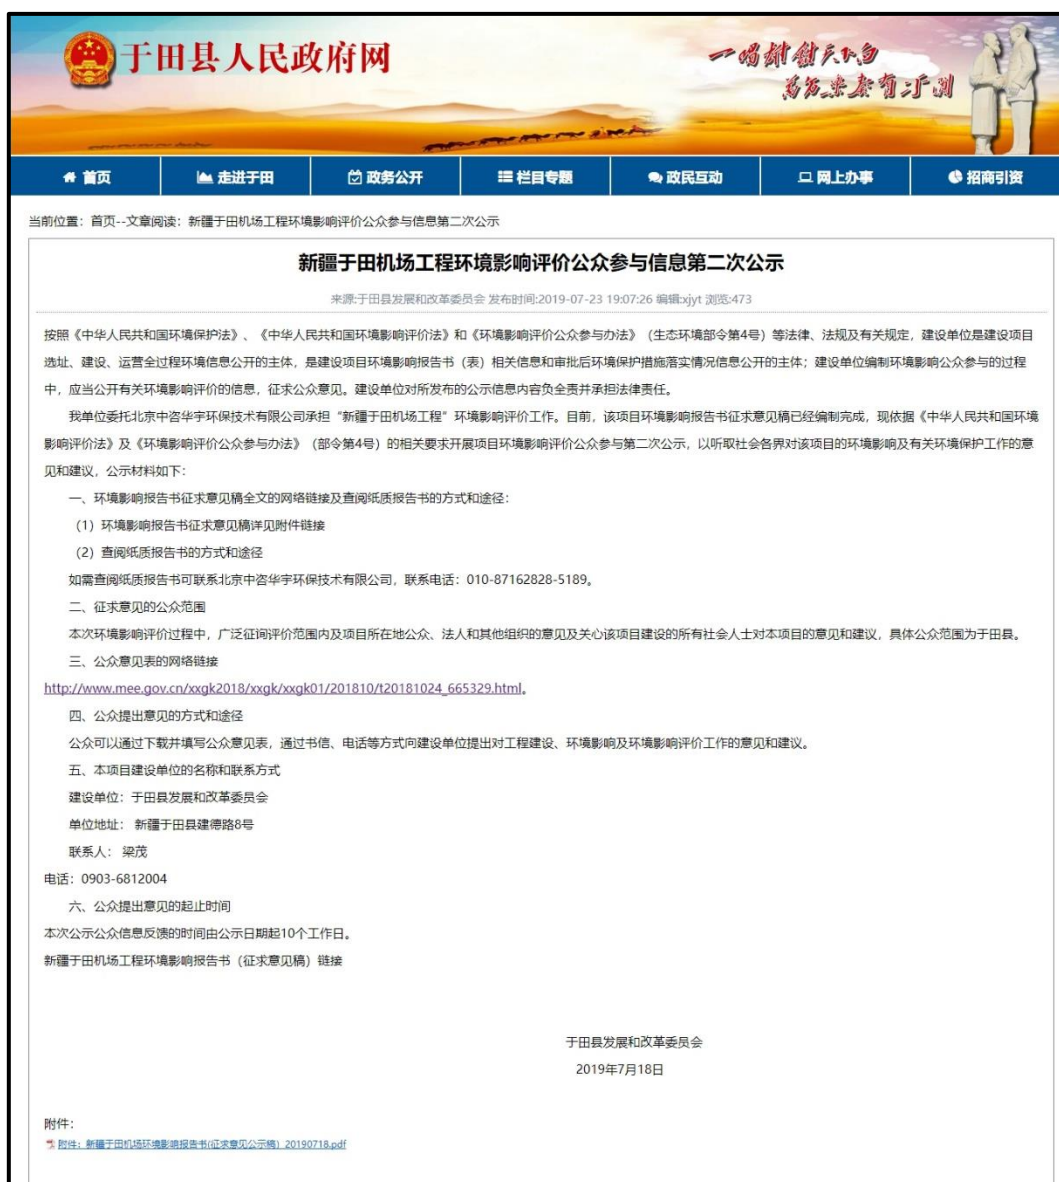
于田县人民政府网

一路耕耘天山南
葡萄美酒醉于阗

首页 走进于田 政务公开 栏目专题 政民互动 网上办事 招商引资

当前位置：首页--文章阅读：新疆于田机场工程环境影响评价公众参与信息第二次公示

新疆于田机场工程环境影响评价公众参与信息第二次公示

来源:于田县发展和改革委员会 发布时间:2019-07-23 19:07:26 编辑:xjyt 浏览:473

按照《中华人民共和国环境保护法》、《中华人民共和国环境影响评价法》和《环境影响评价公众参与办法》（生态环境部令第4号）等法律、法规及有关规定，建设单位是建设项目选址、建设、运营全过程环境信息公开的主体，是建设项目环境影响报告书（表）相关信息和审批后环境保护措施落实情况信息公开的主体；建设单位编制环境影响公众参与的过程中，应当公开有关环境影响评价的信息，征求公众意见。建设单位对所发布的公示信息内容负全责并承担法律责任。

我单位委托北京中咨华宇环保技术有限公司承担“新疆于田机场工程”环境影响评价工作。目前，该项目环境影响报告书征求意见稿已经编制完成，现依据《中华人民共和国环境影响评价法》及《环境影响评价公众参与办法》（部令第4号）的相关要求开展项目环境影响评价公众参与第二次公示，以听取社会各界对该项目的环境影响及有关环境保护工作的意见和建议，公示材料如下：

一、环境影响报告书征求意见稿全文的网络链接及查阅纸质报告书的方式和途径：

（1）环境影响报告书征求意见稿详见附件链接

（2）查阅纸质报告书的方式和途径

如需查阅纸质报告书可联系北京中咨华宇环保技术有限公司，联系电话：010-87162828-5189。

二、征求意见的公众范围

本次环境影响评价过程中，广泛征询评价范围内及项目所在地公众、法人和其他组织的意见及关心该项目建设的所有社会人士对本项目的意见和建议，具体公众范围为于田县。

三、公众意见表的网络链接

http://www.mee.gov.cn/xxgk2018/xxgk/xxgk01/201810/t20181024_665329.html。

四、公众提出意见的方式和途径

公众可以通过下载并填写公众意见表，通过书信、电话等方式向建设单位提出对工程建设、环境影响及环境影响评价工作的意见和建议。

五、本项目建设单位的名称和联系方式

建设单位：于田县发展和改革委员会

单位地址：新疆于田县建德路8号

联系人：梁茂

电话：0903-6812004

六、公众提出意见的起止时间

本次公示公众信息反馈的时间由公示日期起10个工作日。

新疆于田机场工程环境影响报告书（征求意见稿）链接

于田县发展和改革委员会

2019年7月18日

附件：

附件：新疆于田机场环境影响报告书(征求意见公示稿)_20190718.pdf